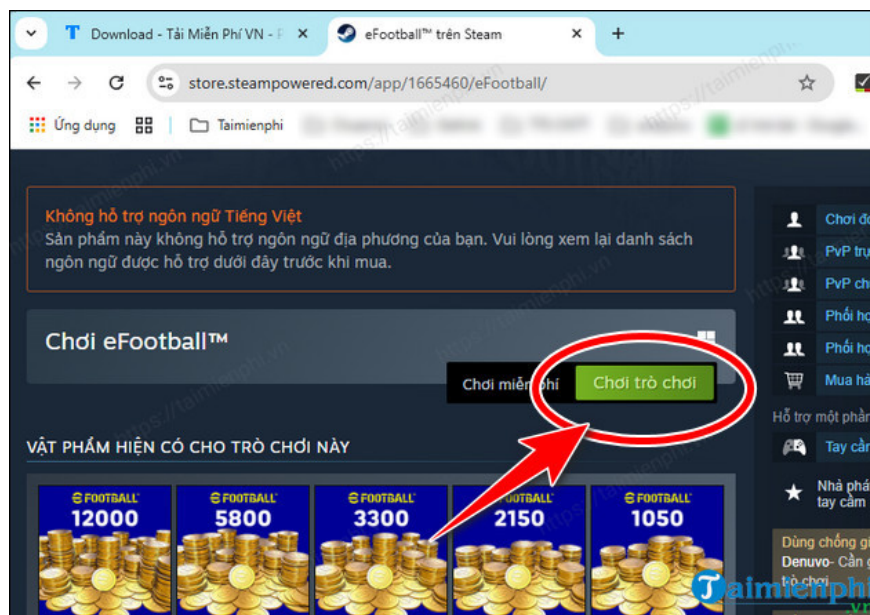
Download - Tải Miễn Phí VN - F
eFootball™ trên Steam
store.steampowered.com/app/1665460/eFootball/
Ứng dụng
Taimienphi
Không hỗ trợ ngôn ngữ Tiếng Việt
Sản phẩm này không hỗ trợ ngôn ngữ địa phương của bạn. Vui lòng xem lại danh sách ngôn ngữ được hỗ trợ dưới đây trước khi mua.
Chơi eFootball™
Chơi miễn phí
Chơi trò chơi
VẬT PHẨM HIỆN CÓ CHO TRÒ CHƠI NÀY
eFOOTBALL 12000
eFOOTBALL 5800
eFOOTBALL 3300
eFOOTBALL 2150
eFOOTBALL 1050
Chơi đ
PvP trự
PvP ch
Phối hợ
Phối hợ
Mua hà
Hỗ trợ một phần
Tay cầm
Nhà phát
tay cầm
Dùng chống gi
Denuvo- Cần g
trò chơi
Taimienphi
.vn